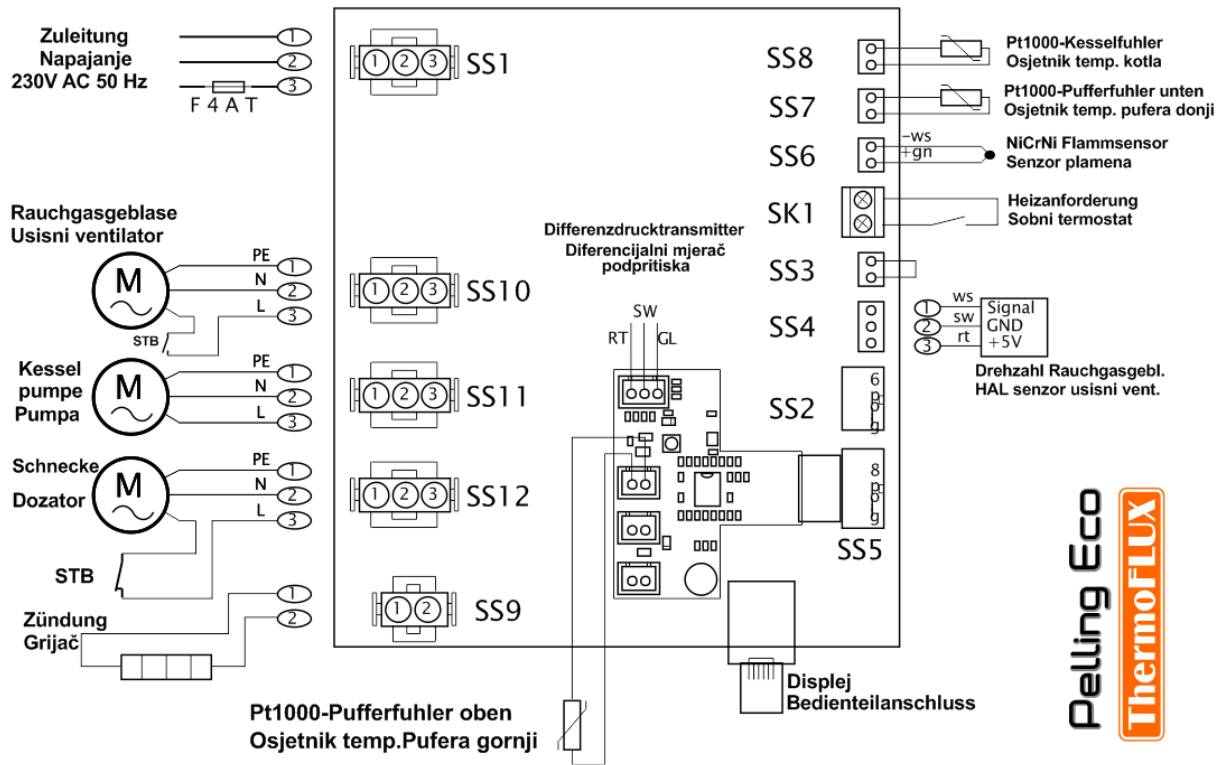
Zuleitung
Napajanje
230V AC 50 Hz

1
2
3
F 4 A T

SS1

SS8
SS7
SS6
SK1
SS3
SS4
SS2
SS5

Pt1000-Kesselfuhler
Osjetnik temp. kotla

Pt1000-Pufferfuhler unten
Osjetnik temp. pufera donji

-ws
+gn
NiCrNi Flammsensor
Senzor plamena

Heizanforderung
Sobni termostat

Rauchgasgeblase
Usisni ventilator

M
PE
N
L
1
2
3
STB

Differenzdrucktransmitter
Diferencijalni mjerač
podpritiska

SS10

SW
RT
GL

1 ws
2 sw
3 rt
Signal
GND
+5V

Drehzahl Rauchgasgebl.
HAL senzor usisni vent.

Kessel
pumpe
Pumpa

M
PE
N
L
1
2
3

SS11

6
8

Schnecke
Dozator

M
PE
N
L
1
2
3

SS12

STB

Zündung
Grijač

1
2

SS9

Pelling Eco
ThermoFLUX

Displej
Bedienteilanschluss

Pt1000-Pufferfuhler oben
Osjetnik temp.Pufera gornji